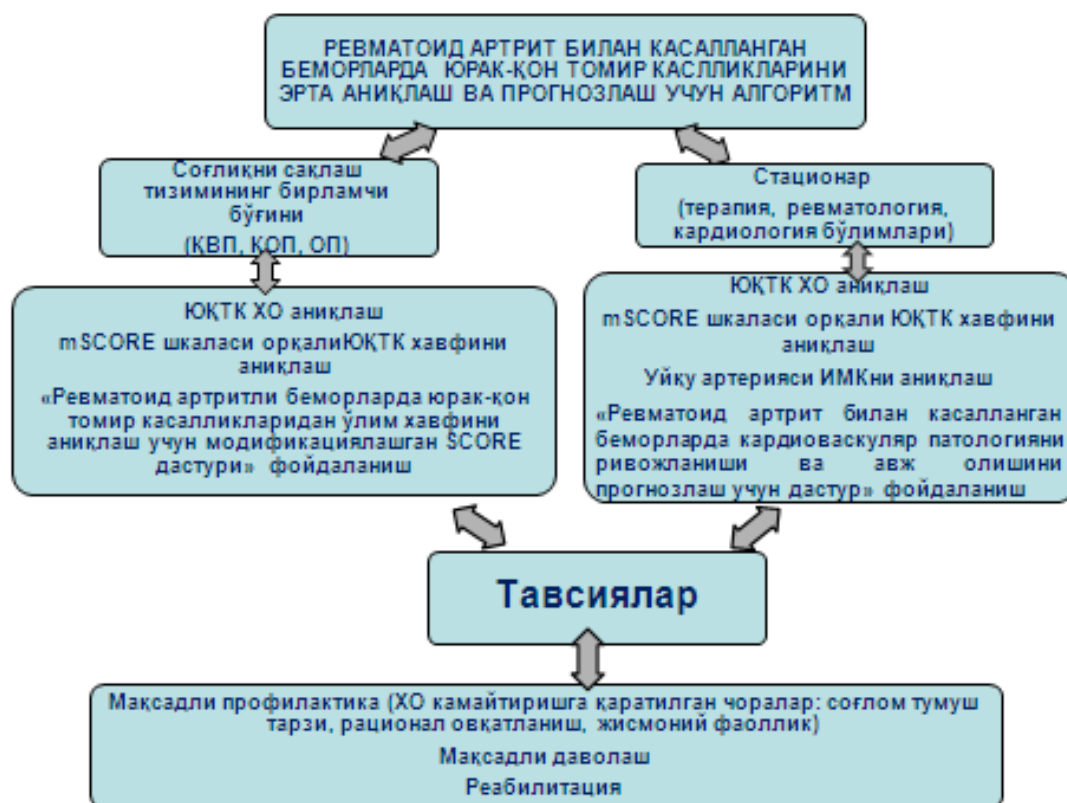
РЕВМАТОИД АРТРИТ БИЛАН КАСАЛЛАНГАН БЕМОРЛАРДА ЮРАК-ҚОН ТОМИР КАСЛЛИКЛАРИНИ ЭРТА АНИҚЛАШ ВА ПРОГНОЗЛАШ УЧУН АЛГОРИТМ

Соғлиқни сақлаш тизимининг бирламчи бўғини
(ҚВП, ҚОП, ОП)

Стационар
(терапия, ревматология, кардиология бўлимлари)

ЮҚТК ХО аниқлаш
mSCORE шкаласи орқалиЮҚТК хавфини аниқлаш
«Ревматоид артритли беморларда юрак-қон томир касалликларидан ўлим хавфини аниқлаш учун модификациялашган SCORE дастури» фойдаланиш

ЮҚТК ХО аниқлаш
mSCORE шкаласи орқали ЮҚТК хавфини аниқлаш
Уйқу артерияси ИМКни аниқлаш
«Ревматоид артрит билан касалланган беморларда кардиоваскуляр патологияни ривожланиши ва авж олишини прогнозлаш учун дастур» фойдаланиш

Тавсиялар

Мақсадли профилактика (ХО камайтиришга қаратилган чоралар: соғлом турмуш тарзи, рационал овқатланиш, жисмоний фаоллик)
Мақсадли даволаш
Реабилитация